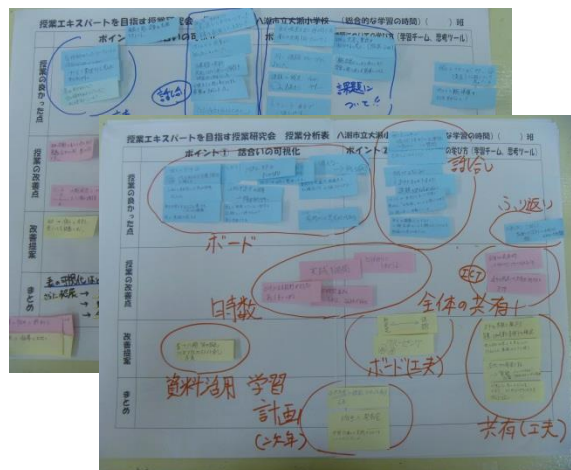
授業エキスパートを目指す授業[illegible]会　八潮市立大瀬小学校（総合的な学習の時間）（　）組
ポイント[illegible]
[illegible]のさせ方（学習チーム、思考ツール）
授業の良かった点
授業の改善点
改善提案
まとめ
話合い
課題に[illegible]

授業エキスパートを目指す授業研究会　授業分析表　八潮市立大瀬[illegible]合的な学習の時間）（　）組
ポイント1　話合いの可視化　ポイント2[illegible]の進め方（学習チーム、思考ツール）
授業の良かった点
授業の改善点
改善提案
まとめ
ボード
話合い
ふり返り
時数
全体の共有
ボード（工夫）
資料活用　学習計画（一年）
共有（工夫）